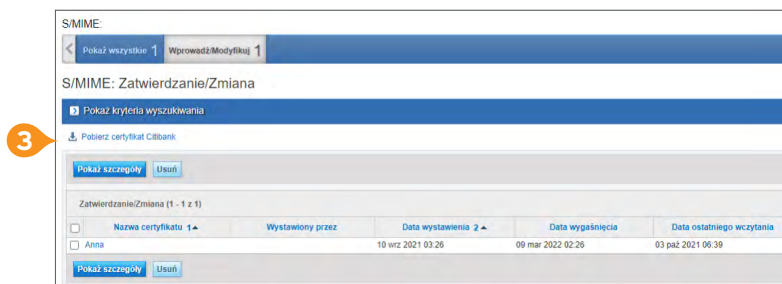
S/MIME:

Pokaż wszystkie 1 Wprowadź/Modyfikuj 1

S/MIME: Zatwierdzanie/Zmiana

Pokaż kryteria wyszukiwania

3

Pobierz certyfikat Citibank

Pokaż szczegóły Usuń

Zatwierdzanie/Zmiana (1 - 1 z 1)

| | Nazwa certyfikatu 1▲ | Wystawiony przez | Data wystawienia 2▲ | Data wygaśnięcia | Data ostatniego wczytania |
|---|---|---|---|---|---|
| | Anna | | 10 wrz 2021 03:26 | 09 mar 2022 02:26 | 03 paź 2021 06:39 |

Pokaż szczegóły Usuń